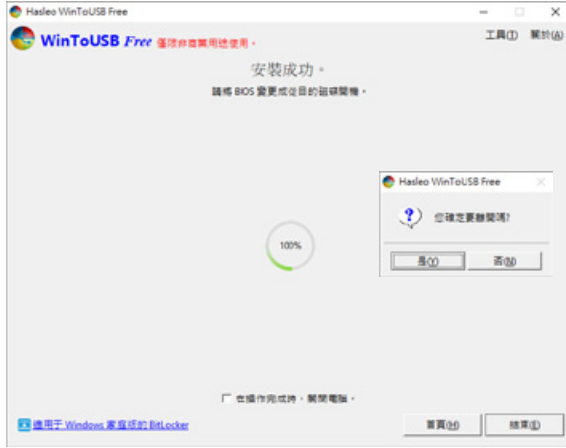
Hasleo WinToUSB Free

WinToUSB Free 僅限非商業用途使用。

工具(T) 關於(A)

安裝成功。

請將 BIOS 變更成從目的磁碟開機。

100%

Hasleo WinToUSB Free

您確定要離開嗎?

是(Y) 否(N)

在操作完成時，關閉電腦。

適用于 Windows 家庭版的 BitLocker

首頁(H) 結束(E)